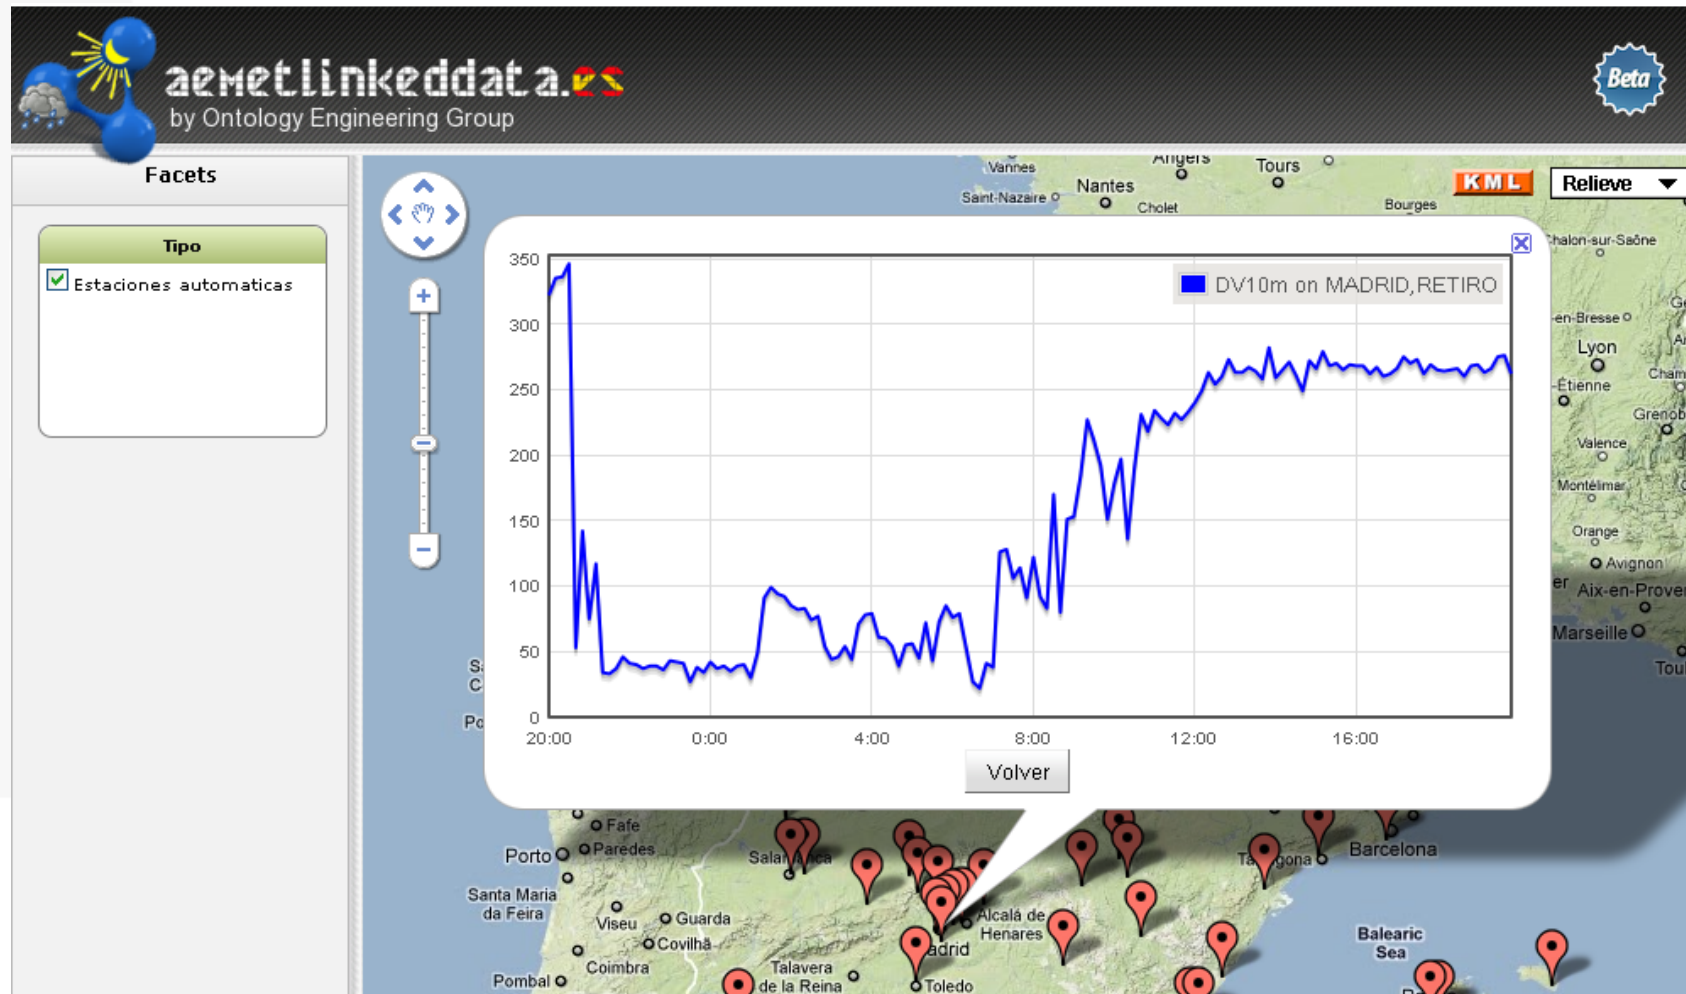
aemetlinkeddata.es
by Ontology Engineering Group

Beta

Facets

Tipo

Estaciones automaticas

KML

Relieve

Vannes Angers Tours Nantes Saint-Nazaire Cholet Bourges

Chalon-sur-Saône
en-Bresse
Lyon
Étienne
Grenob
Valence
Montélimar
Orange
Avignon
Aix-en-Prove
Marseille
Tou

DV10m on MADRID,RETIRO

| 350 |
| 300 |
| 250 |
| 200 |
| 150 |
| 100 |
| 50 |
| 0 |

20:00 0:00 4:00 8:00 12:00 16:00

Volver

Fafe
Porto Paredes
Salamanca
Santa Maria da Feira
Viseu Guarda
Covilhã
Coimbra
Pombal
Talavera de la Reina
Toledo
Madrid
Alcalá de Henares
Tarragona
Barcelona
Balearic Sea